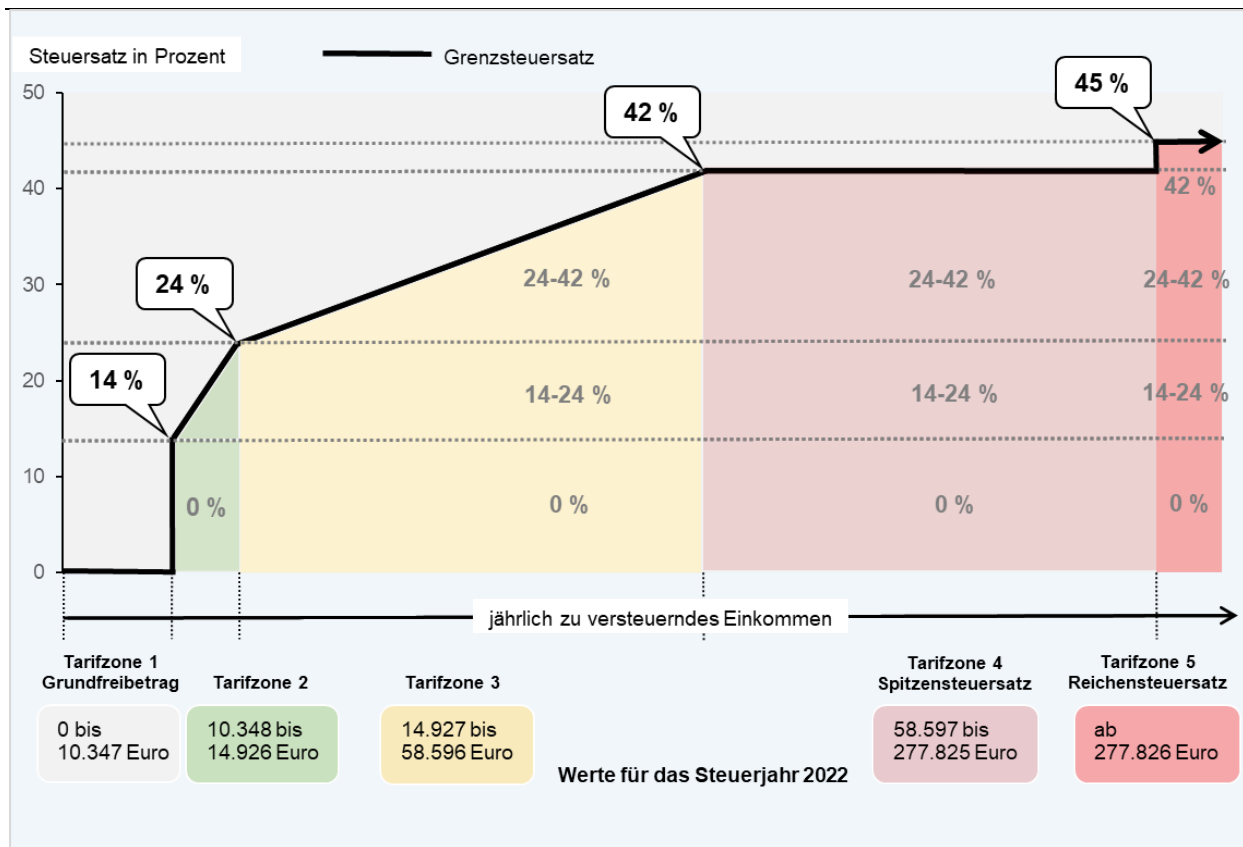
Steuersatz in Prozent

Grenzsteuersatz

50
40
30
20
10
0

45 %
42 %
24 %
14 %

0 %
0 %
24-42 %
14-24 %
24-42 %
14-24 %
0 %
42 %
24-42 %
14-24 %
0 %

jährlich zu versteuerndes Einkommen

Tarifzone 1
Grundfreibetrag

Tarifzone 2

Tarifzone 3

Tarifzone 4
Spitzensteuersatz

Tarifzone 5
Reichensteuersatz

0 bis
10.347 Euro

10.348 bis
14.926 Euro

14.927 bis
58.596 Euro

58.597 bis
277.825 Euro

ab
277.826 Euro

Werte für das Steuerjahr 2022